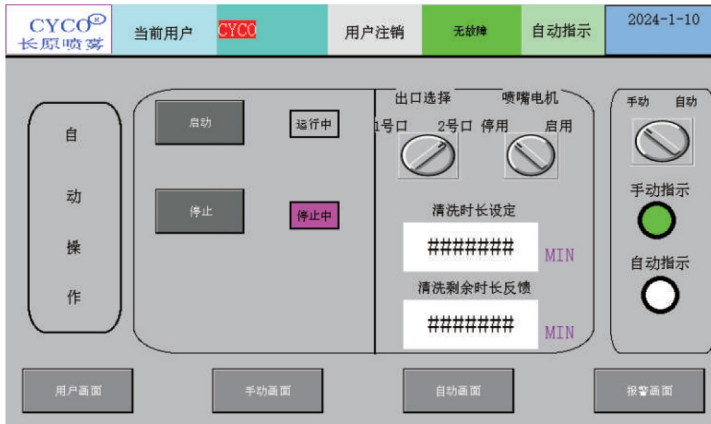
CYCO®
长原喷雾

当前用户

CYCO

用户注销

无故障

自动指示

2024-1-10

自

动

操

作

启动

运行中

停止

停止中

出口选择

喷嘴电机

1号口

2号口

停用

启用

清洗时长设定

#######

MIN

清洗剩余时长反馈

#######

MIN

手动

自动

手动指示

自动指示

用户画面

手动画面

自动画面

报警画面